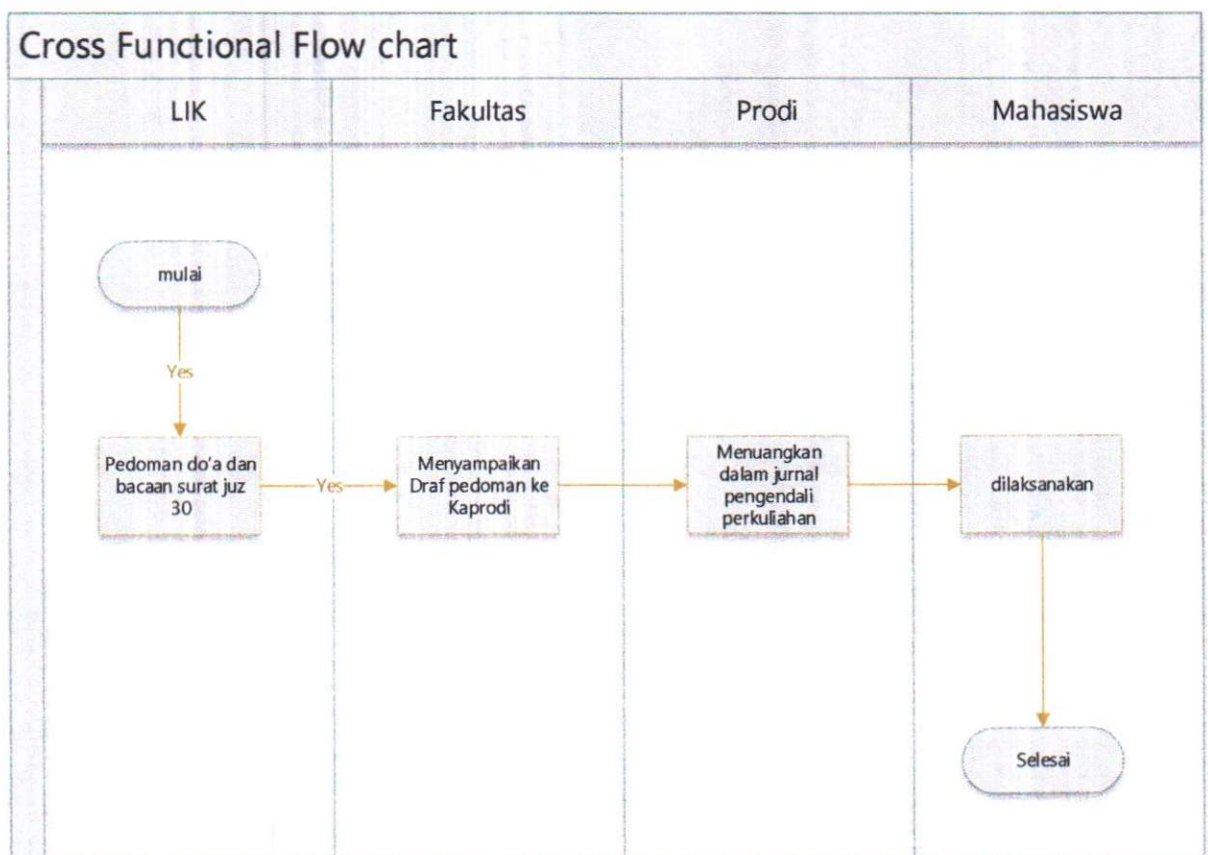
Cross Functional Flow chart

LIK

Fakultas

Prodi

Mahasiswa

mulai

Yes

Pedoman do'a dan bacaan surat juz 30

Yes

Menyampaikan Draf pedoman ke Kaprodi

Menuangkan dalam jurnal pengendali perkuliahan

dilaksanakan

Selesai